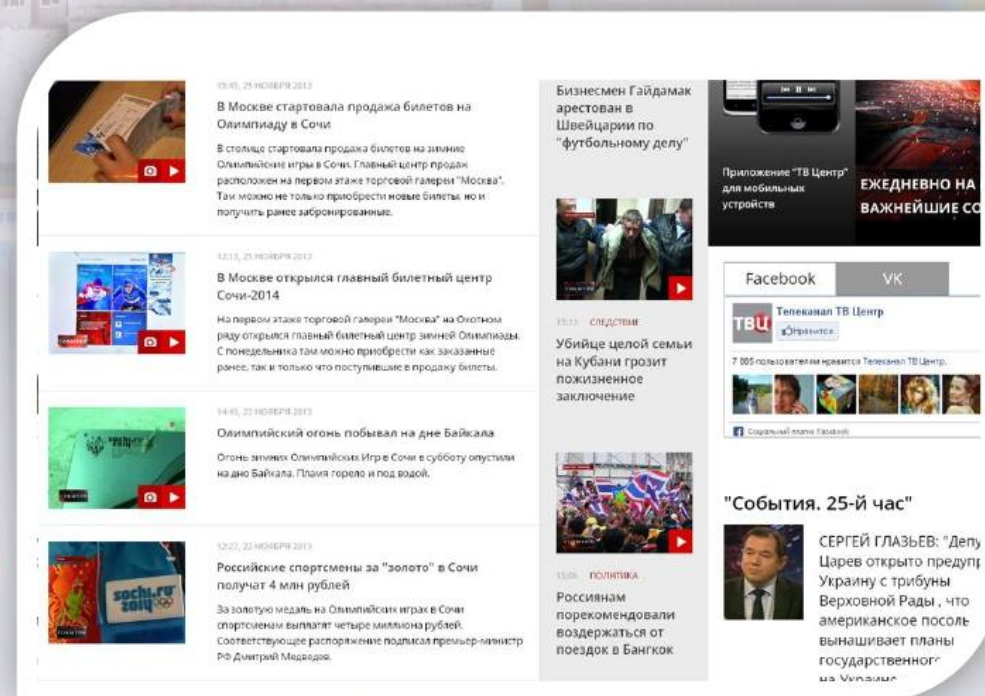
15:45, 25 НОЯБРЯ 2013
В Москве стартовала продажа билетов на Олимпиаду в Сочи
В столице стартовала продажа билетов на зимние Олимпийские игры в Сочи. Главный центр продаж расположен на первом этаже торговой галереи "Москва". Там можно не только приобрести новые билеты, но и получить ранее забронированные.

12:13, 25 НОЯБРЯ 2013
В Москве открылся главный билетный центр Сочи-2014
На первом этаже торговой галереи "Москва" на Охотном ряду открылся главный билетный центр зимней Олимпиады. С понедельника там можно приобрести как заказанные ранее, так и только что поступившие в продажу билеты.

14:45, 23 НОЯБРЯ 2013
Олимпийский огонь побывал на дне Байкала
Огонь зимних Олимпийских Игр в Сочи в субботу опустили на дно Байкала. Пламя горело и под водой.

12:27, 22 НОЯБРЯ 2013
Российские спортсмены за "золото" в Сочи получат 4 млн рублей
За золотую медаль на Олимпийских играх в Сочи спортсменам выплатят четыре миллиона рублей. Соответствующее распоряжение подписал премьер-министр РФ Дмитрий Медведев.

Бизнесмен Гайдамак арестован в Швейцарии по "футбольному делу"

13:13 СЛЕДСТВИЕ
Убийце целой семьи на Кубани грозит пожизненное заключение

15:06 ПОЛИТИКА
Россиянам порекомендовали воздержаться от поездок в Бангкок

Приложение "ТВ Центр" для мобильных устройств
ЕЖЕДНЕВНО НА ВАЖНЕЙШИЕ СО

Facebook
VK
ТВЦ
Телеканал ТВ Центр
Нравится
7 995 пользователям нравится Телеканал ТВ Центр.
Социальный плагин Facebook

"События. 25-й час"
СЕРГЕЙ ГЛАЗЬЕВ: "Депу Царев открыто предупр Украину с трибуны Верховной Рады , что американское посоль вынашивает планы государственног на Украине